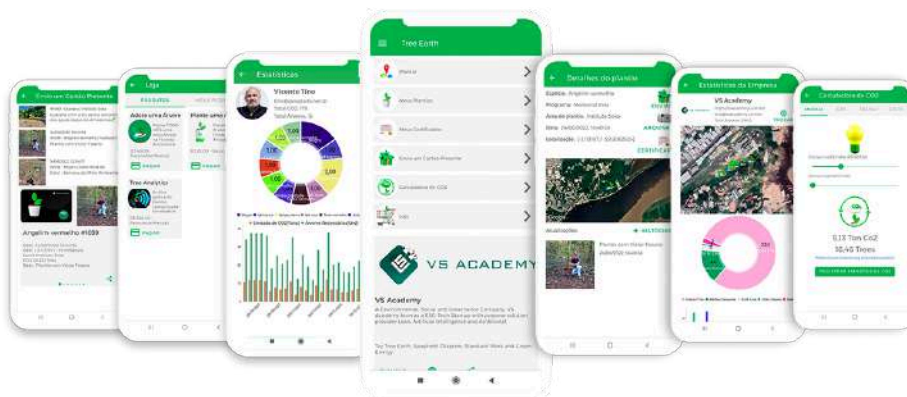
Enviar um Cartão Presente

Angelim vermelho #1039

Loja

Adote uma Árvore

Plante uma

Tree Analytics

Estatísticas

Vicente Tino

Tree Earth

Mapa

Meus Plantios

Meus Certificados

Enviar um Cartão Presente

Calculadora de CO2

Loja

VS ACADEMY

VS Academy

Detalhes da planta

Espécie: Angelim vermelho

Programa: Mata Atlântica

Área de plantio:

Data:

Geolocalização:

CERTIFICADO

Estatísticas da Empresa

VS Academy

Calculadora de CO2

0,13 Tons Co2

10,40 Trees